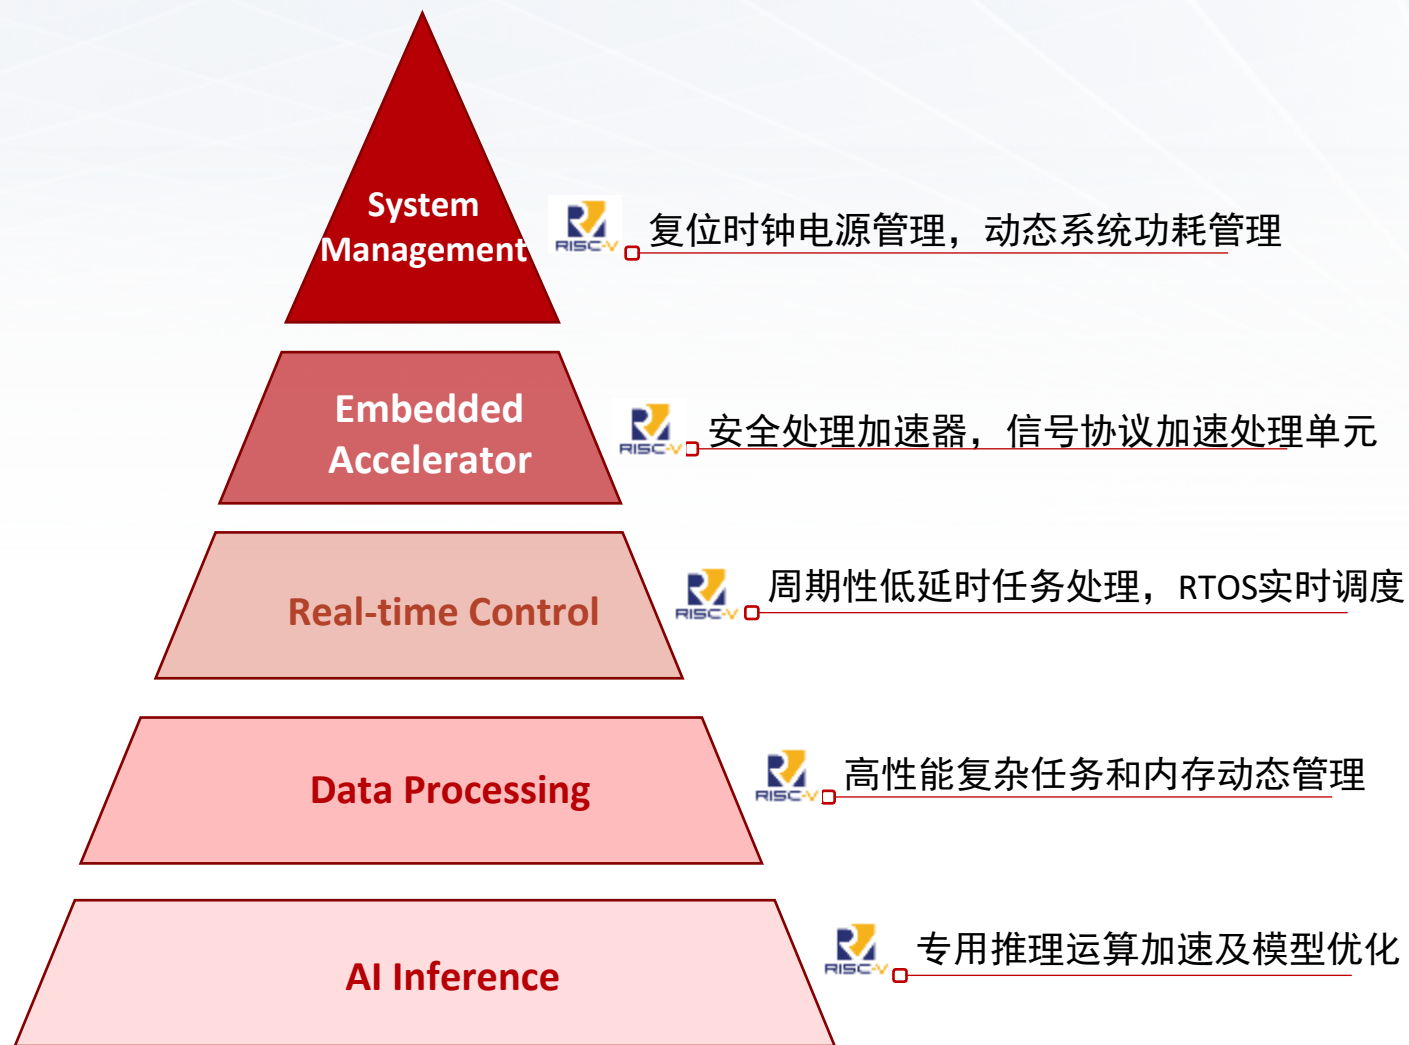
System Management

RISC-V 复位时钟电源管理，动态系统功耗管理

Embedded Accelerator

RISC-V 安全处理加速器，信号协议加速处理单元

Real-time Control

RISC-V 周期性低延时任务处理，RTOS实时调度

Data Processing

RISC-V 高性能复杂任务和内存动态管理

AI Inference

RISC-V 专用推理运算加速及模型优化